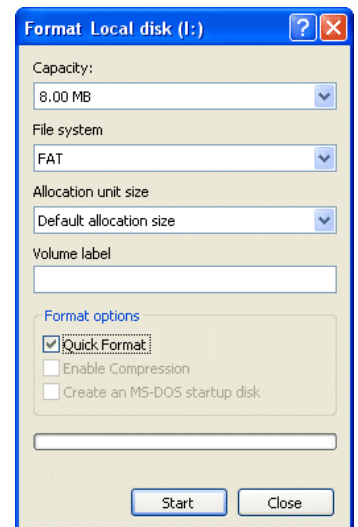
Format Local disk (I:)

Capacity:

8.00 MB

File system

FAT

Allocation unit size

Default allocation size

Volume label

Format options

Quick Format

Enable Compression

Create an MS-DOS startup disk

Start

Close